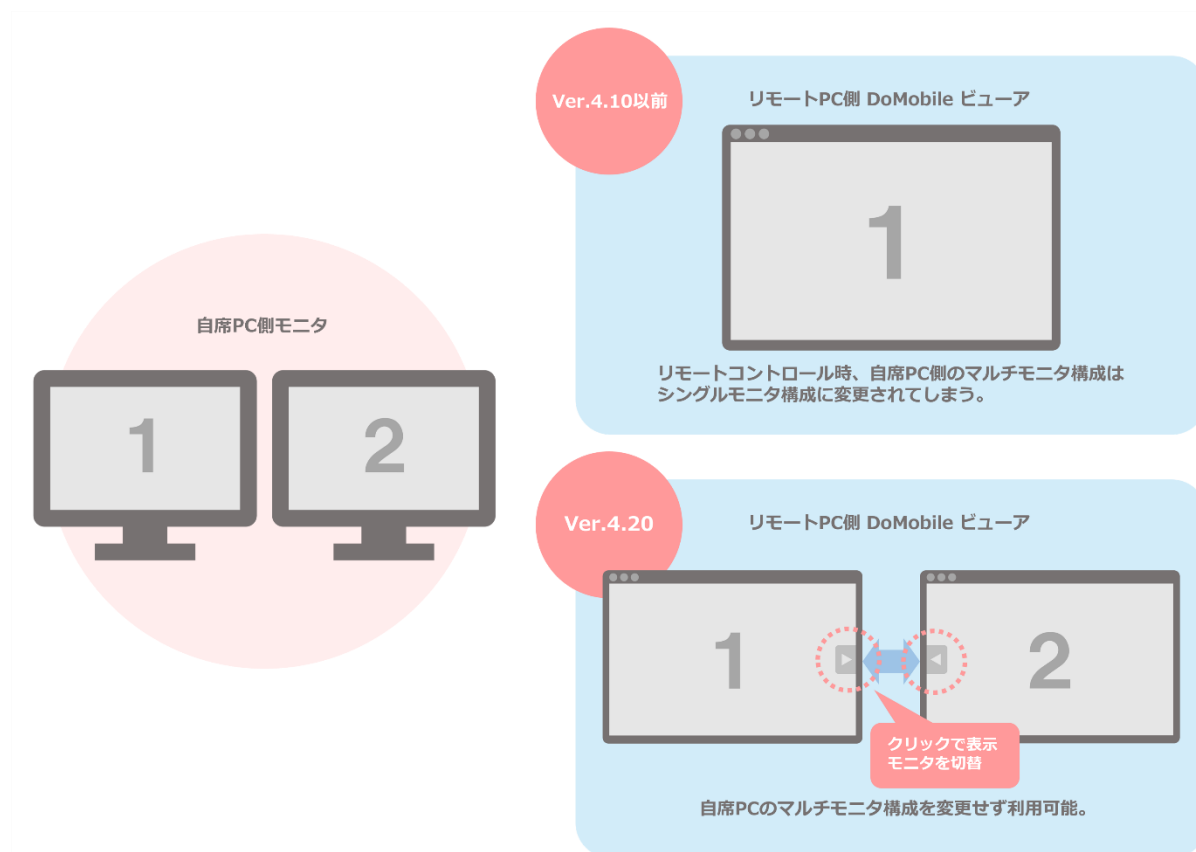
自席PC側モニタ

1

2

Ver.4.10以前

リモートPC側 DoMobile ビューア

1

リモートコントロール時、自席PC側のマルチモニタ構成はシングルモニタ構成に変更されてしまう。

Ver.4.20

リモートPC側 DoMobile ビューア

1

2

クリックで表示モニタを切替

自席PCのマルチモニタ構成を変更せず利用可能。